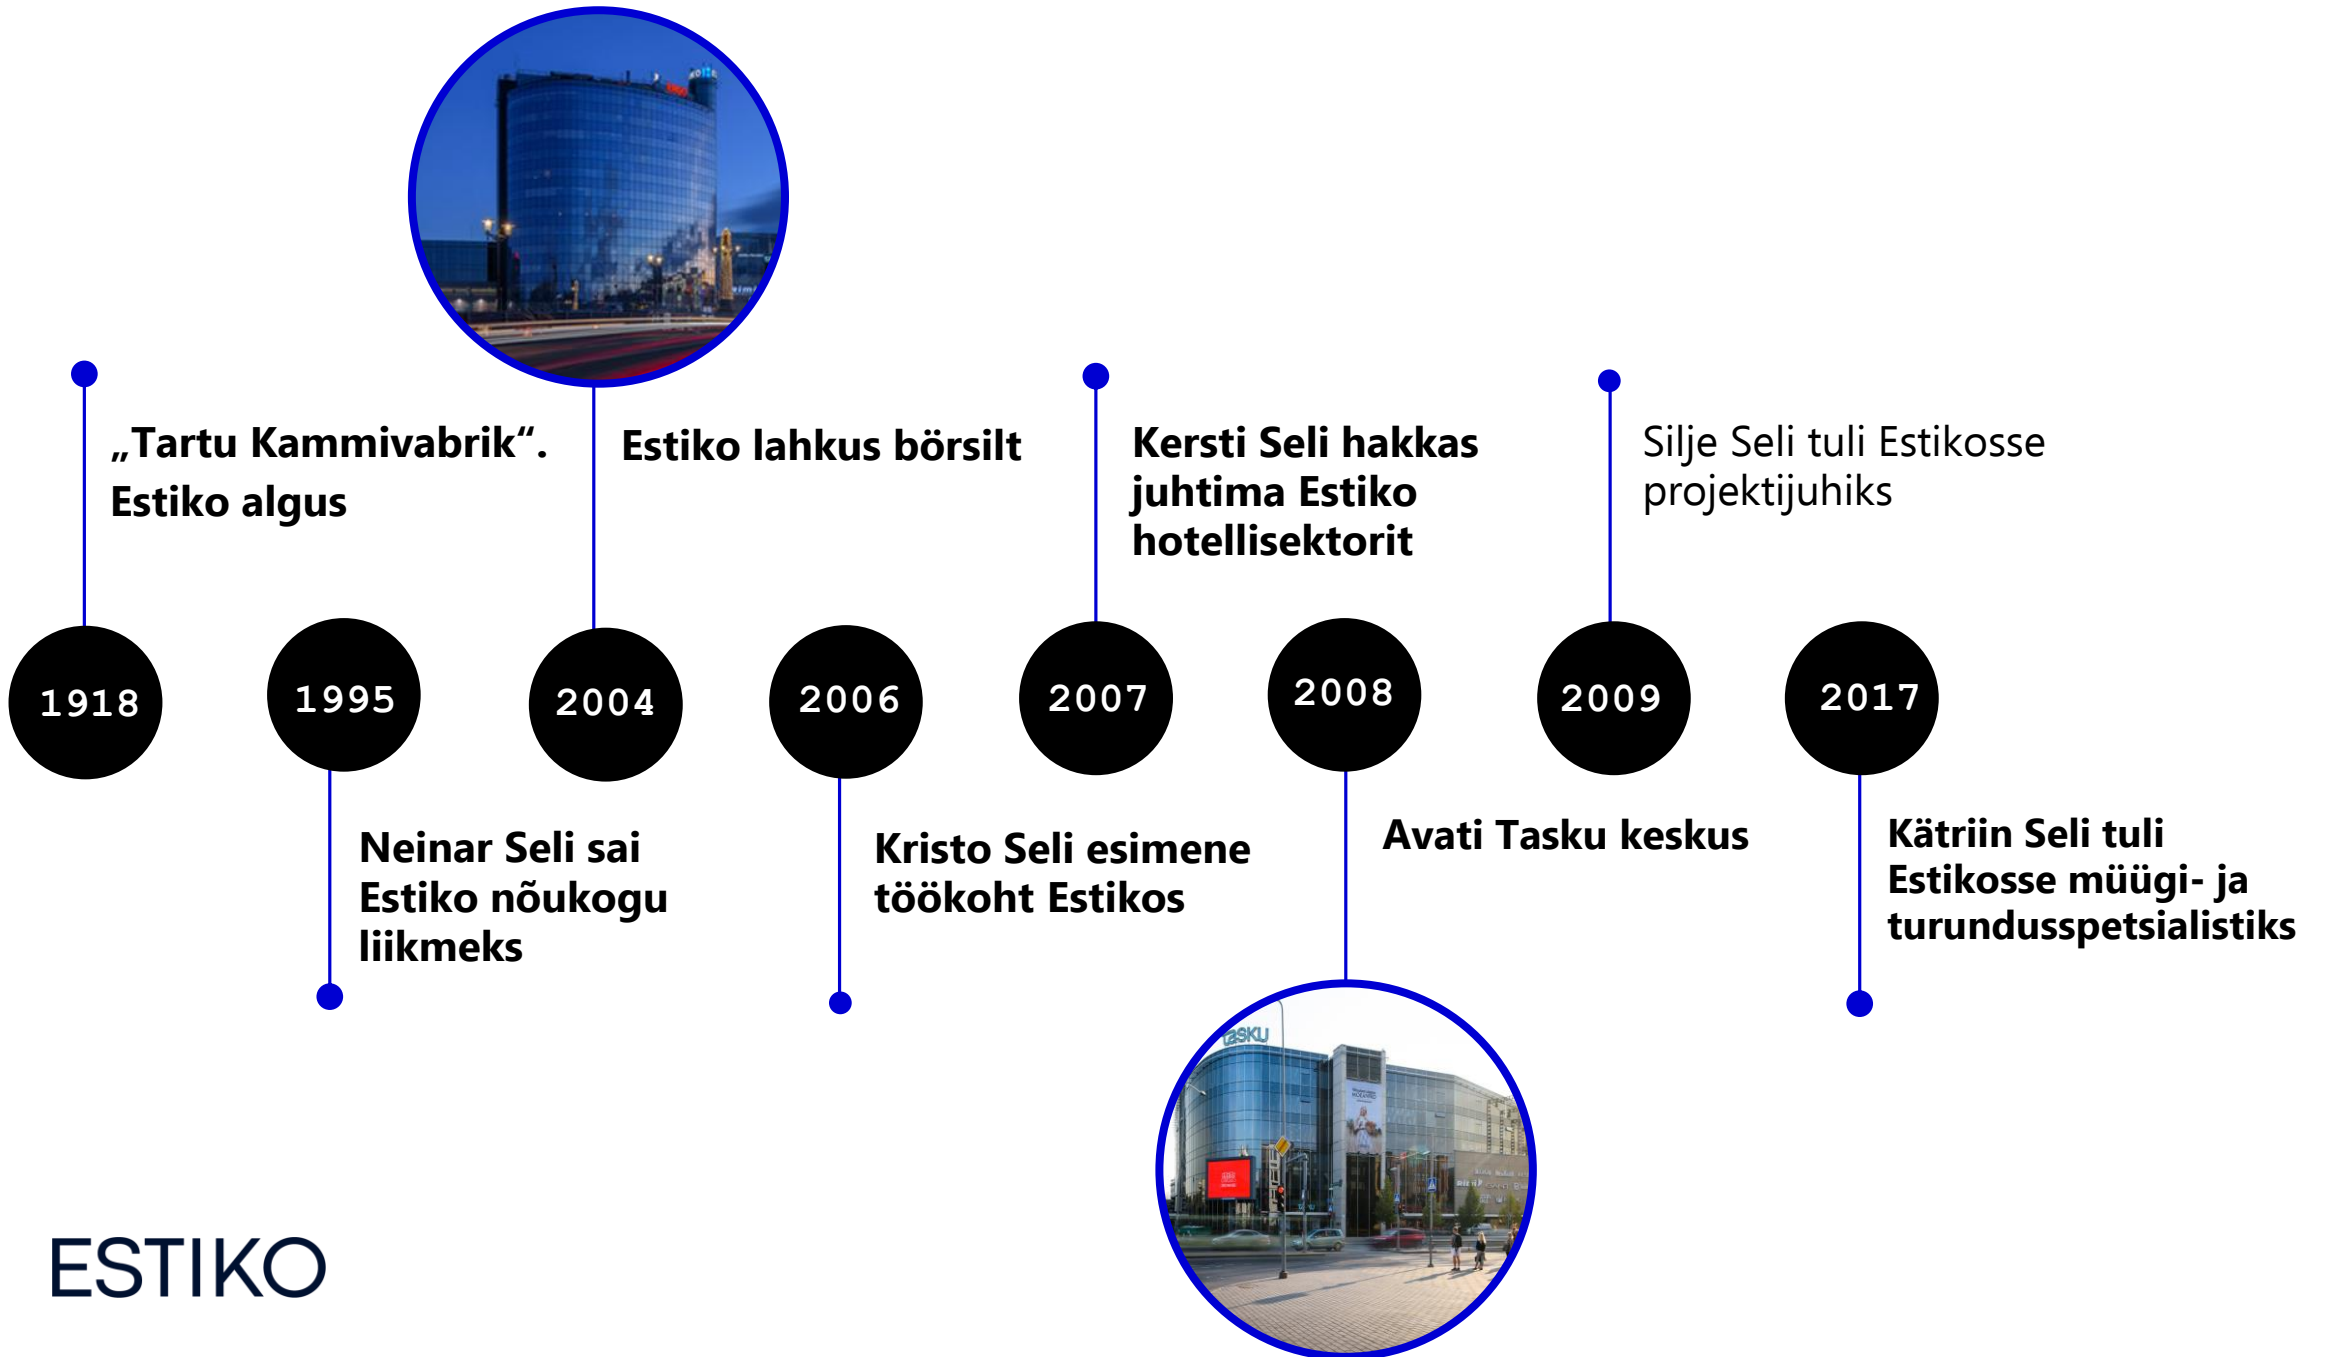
„Tartu Kammivabrik“. Estiko algus

Estiko lahkus börsilt

Kersti Seli hakkas juhtima Estiko hotellisektorit

Silje Seli tuli Estikosse projektijuhiks

1918

1995

2004

2006

2007

2008

2009

2017

Neinar Seli sai Estiko nõukogu liikmeks

Kristo Seli esimene töökoht Estikos

Avati Tasku keskus

Kätriin Seli tuli Estikosse müügi- ja turundusspetsialistiks

tasku

ESTIKO